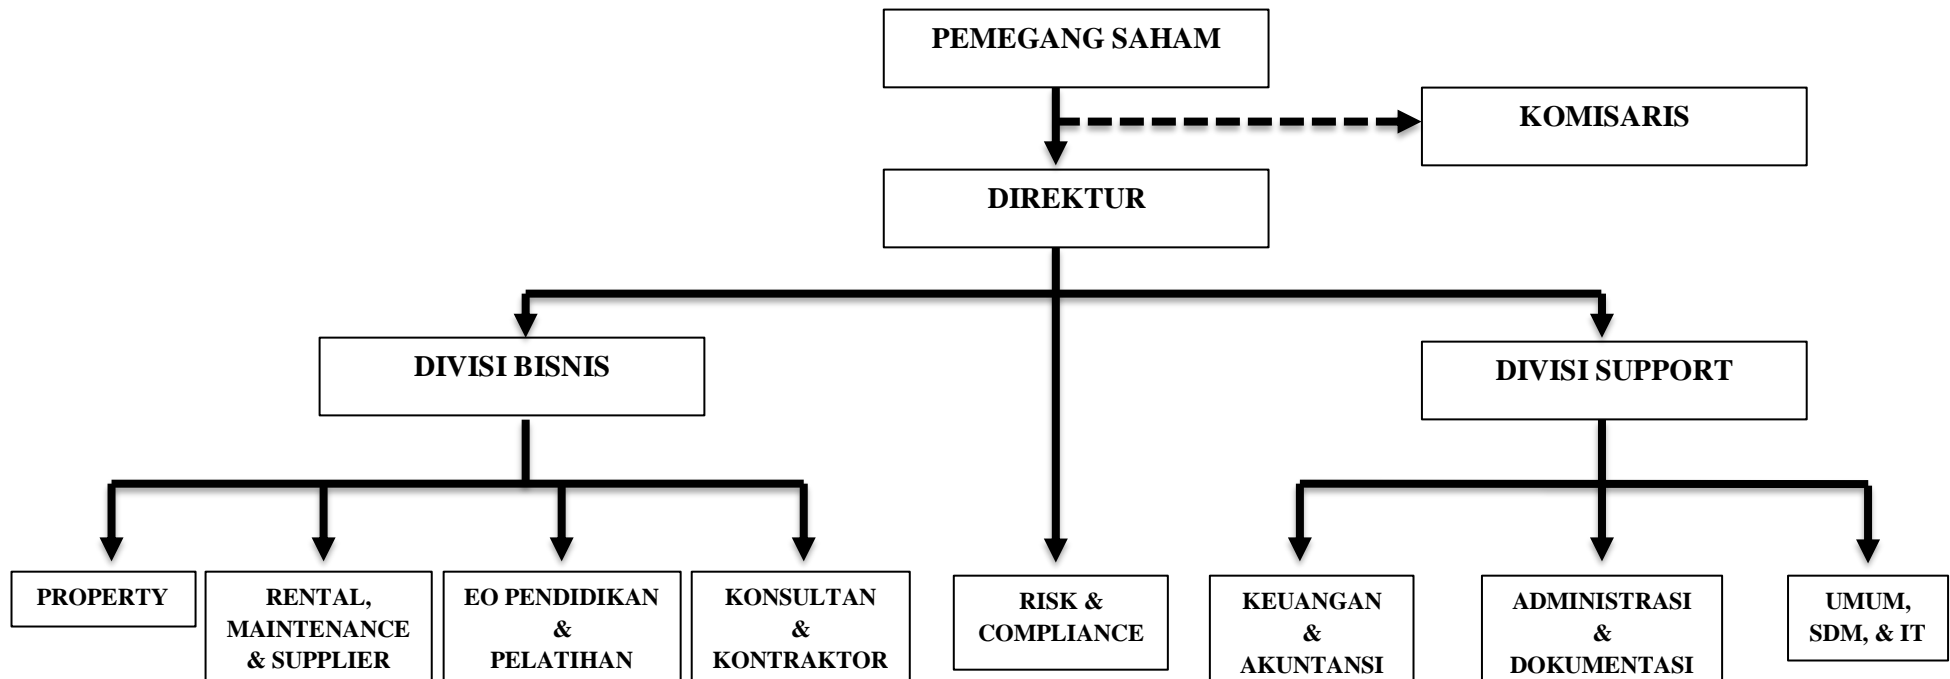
PEMEGANG SAHAM

KOMISARIS

DIREKTUR

DIVISI BISNIS

DIVISI SUPPORT

PROPERTY

RENTAL, MAINTENANCE & SUPPLIER

EO PENDIDIKAN & PELATIHAN

KONSULTAN & KONTRAKTOR

RISK & COMPLIANCE

KEUANGAN & AKUNTANSI

ADMINISTRASI & DOKUMENTASI

UMUM, SDM, & IT